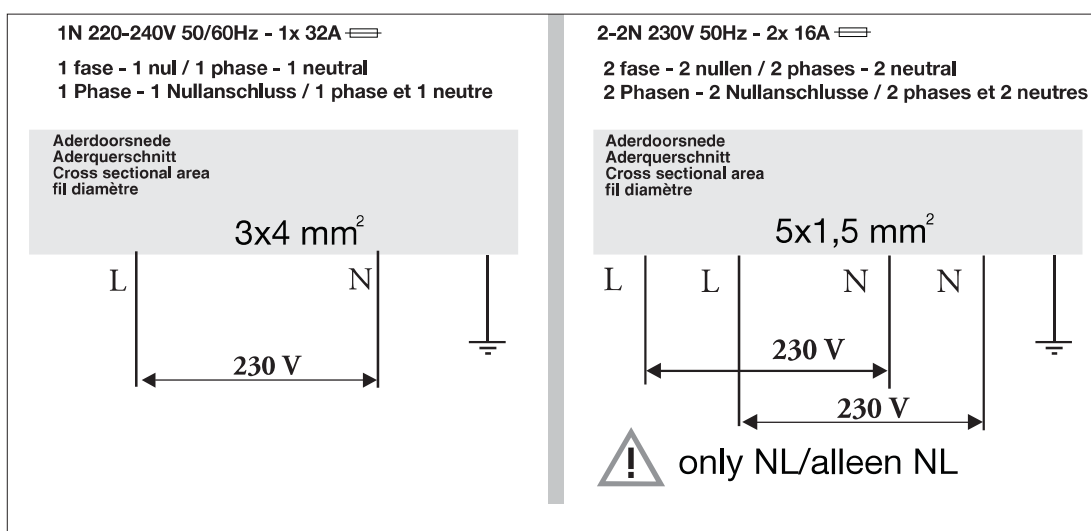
1N 220-240V 50/60Hz - 1x 32A

1 fase - 1 nul / 1 phase - 1 neutral
1 Phase - 1 Nullanschluss / 1 phase et 1 neutre

Aderdoorsnede
Aderquerschnitt
Cross sectional area
fil diamètre

3x4 mm$^2$

L N

230 V

2-2N 230V 50Hz - 2x 16A

2 fase - 2 nullen / 2 phases - 2 neutral
2 Phasen - 2 Nullanschlusse / 2 phases et 2 neutres

Aderdoorsnede
Aderquerschnitt
Cross sectional area
fil diamètre

5x1,5 mm$^2$

L L N N

230 V

230 V

! only NL/alleen NL